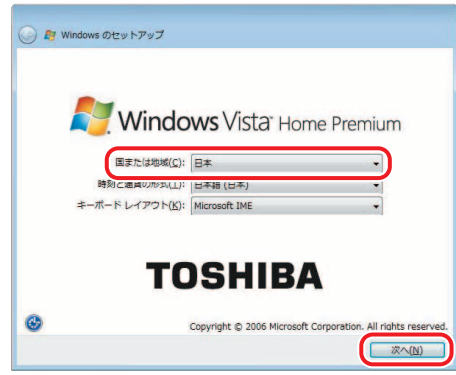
Windows のセットアップ

Windows Vista Home Premium

国または地域(C): 日本

時刻と通貨の形式(T): 日本語 (日本)

キーボード レイアウト(K): Microsoft IME

TOSHIBA

Copyright © 2006 Microsoft Corporation. All rights reserved.

次へ(N)